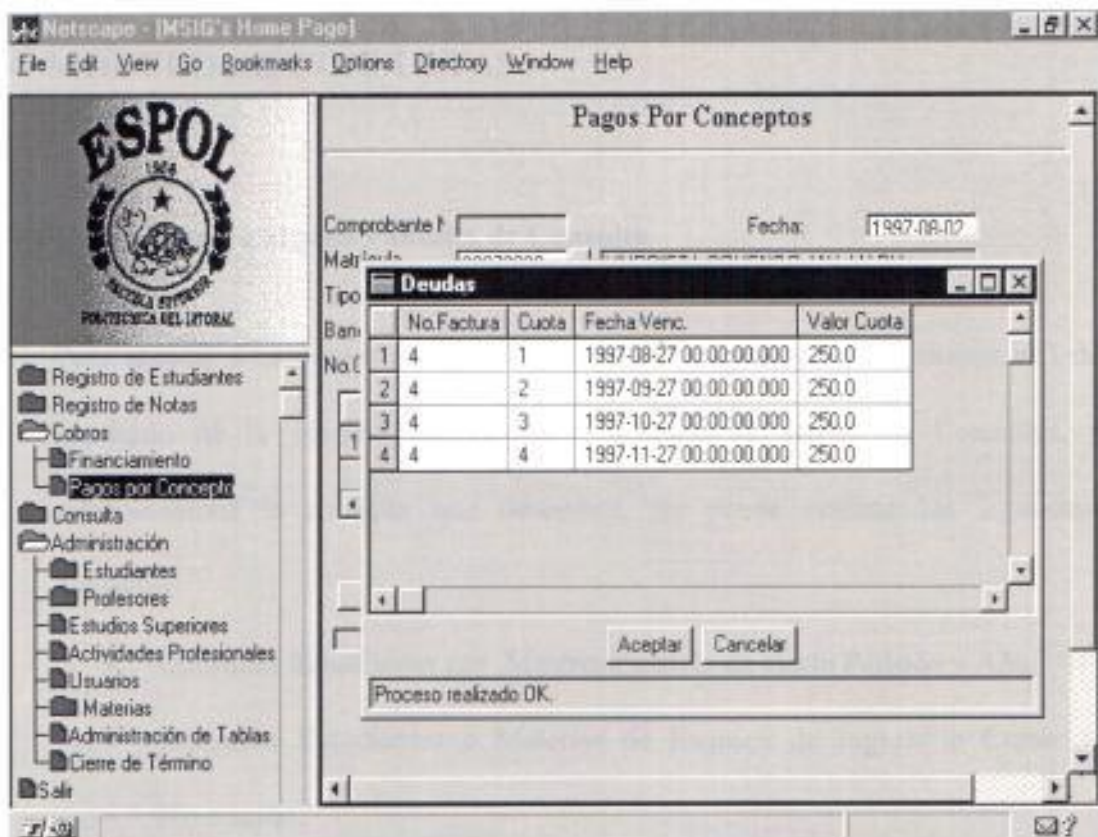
Netscape - [MSIG's Home Page]

File Edit View Go Bookmarks Options Directory Window Help

ESPOL
1958
POLITECNICA DEL LITORAL

Registro de Estudiantes
Registro de Notas
Cobros
Financiamiento
Pagos por Concepto
Consulta
Administración
Estudiantes
Profesores
Estudios Superiores
Actividades Profesionales
Usuarios
Materias
Administración de Tablas
Cierre de Término
Salir

Pagos Por Conceptos

Comprobante N
Fecha: 1997-08-02
Matrícula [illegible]
Tipo
Ban
No.

Deudas

| | No.Factura | Cuota | Fecha Venc. | Valor Cuota |
|---|---|---|---|---|
| 1 | 4 | 1 | 1997-08-27 00:00:00.000 | 250.0 |
| 2 | 4 | 2 | 1997-09-27 00:00:00.000 | 250.0 |
| 3 | 4 | 3 | 1997-10-27 00:00:00.000 | 250.0 |
| 4 | 4 | 4 | 1997-11-27 00:00:00.000 | 250.0 |

Aceptar Cancelar

Proceso realizado OK.